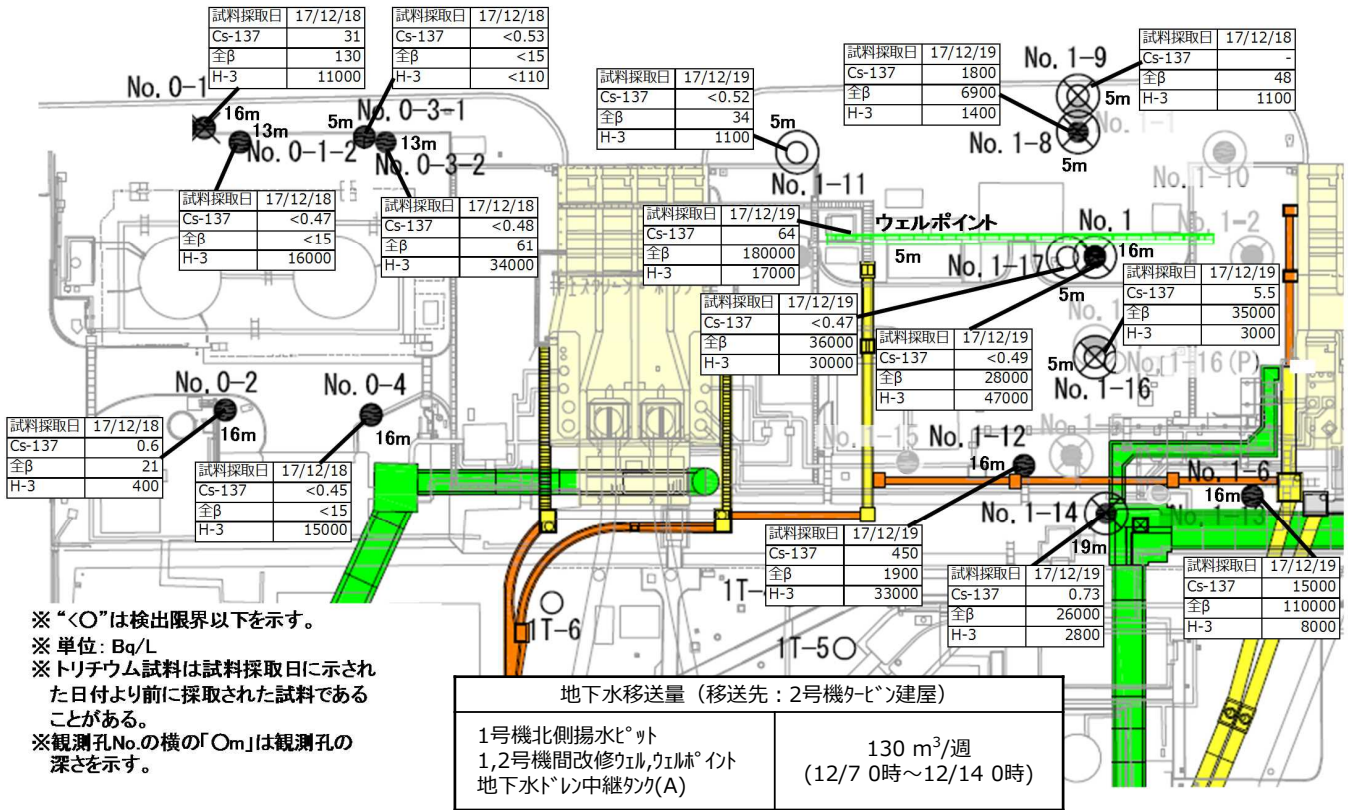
| 試料採取日 | 17/12/18 |
|---|---|
| Cs-137 | 31 |
| 全β | 130 |
| H-3 | 11000 |

| 試料採取日 | 17/12/18 |
|---|---|
| Cs-137 | <0.53 |
| 全β | <15 |
| H-3 | <110 |

| 試料採取日 | 17/12/19 |
|---|---|
| Cs-137 | 1800 |
| 全β | 6900 |
| H-3 | 1400 |

No. 1-9

| 試料採取日 | 17/12/18 |
|---|---|
| Cs-137 | - |
| 全β | 48 |
| H-3 | 1100 |

No. 0-1
16m
13m
5m
No. 0-3-1
13m
No. 0-1-2
No. 0-3-2

| 試料採取日 | 17/12/19 |
|---|---|
| Cs-137 | <0.52 |
| 全β | 34 |
| H-3 | 1100 |

5m
No. 1-11
5m
No. 1-8
5m
No. 1-1
No. 1-10

| 試料採取日 | 17/12/18 |
|---|---|
| Cs-137 | <0.47 |
| 全β | <15 |
| H-3 | 16000 |

| 試料採取日 | 17/12/18 |
|---|---|
| Cs-137 | <0.48 |
| 全β | 61 |
| H-3 | 34000 |

| 試料採取日 | 17/12/19 |
|---|---|
| Cs-137 | 64 |
| 全β | 180000 |
| H-3 | 17000 |

ウェルポイント
5m
No. 1
16m
No. 1-2
No. 1-17
5m

| 試料採取日 | 17/12/19 |
|---|---|
| Cs-137 | 5.5 |
| 全β | 35000 |
| H-3 | 3000 |

| 試料採取日 | 17/12/19 |
|---|---|
| Cs-137 | <0.47 |
| 全β | 36000 |
| H-3 | 30000 |

| 試料採取日 | 17/12/19 |
|---|---|
| Cs-137 | <0.49 |
| 全β | 28000 |
| H-3 | 47000 |

5m
No. 1-16 (P)
No. 1-16

No. 0-2
No. 0-4

| 試料採取日 | 17/12/18 |
|---|---|
| Cs-137 | 0.6 |
| 全β | 21 |
| H-3 | 400 |

16m
16m

| 試料採取日 | 17/12/18 |
|---|---|
| Cs-137 | <0.45 |
| 全β | <15 |
| H-3 | 15000 |

No. 1-15
No. 1-12
16m
No. 1-6
16m
No. 1-14
19m
No. 1-13

| 試料採取日 | 17/12/19 |
|---|---|
| Cs-137 | 450 |
| 全β | 1900 |
| H-3 | 33000 |

| 試料採取日 | 17/12/19 |
|---|---|
| Cs-137 | 0.73 |
| 全β | 26000 |
| H-3 | 2800 |

| 試料採取日 | 17/12/19 |
|---|---|
| Cs-137 | 15000 |
| 全β | 110000 |
| H-3 | 8000 |

1T-6
1T-
1T-5

※"<○"は検出限界以下を示す。
※単位：Bq/L
※トリチウム試料は試料採取日に示された日付より前に採取された試料であることがある。
※観測孔No.の横の「○m」は観測孔の深さを示す。

| 地下水移送量（移送先：2号機ﾀｰﾋﾞﾝ建屋） | |
|---|---|
| 1号機北側揚水ﾋﾟｯﾄ<br>1,2号機間改修ｳｪﾙ,ｳｪﾙﾎﾟｲﾝﾄ<br>地下水ﾄﾞﾚﾝ中継ﾀﾝｸ(A) | 130 $m^3$/週<br>(12/7 0時～12/14 0時) |